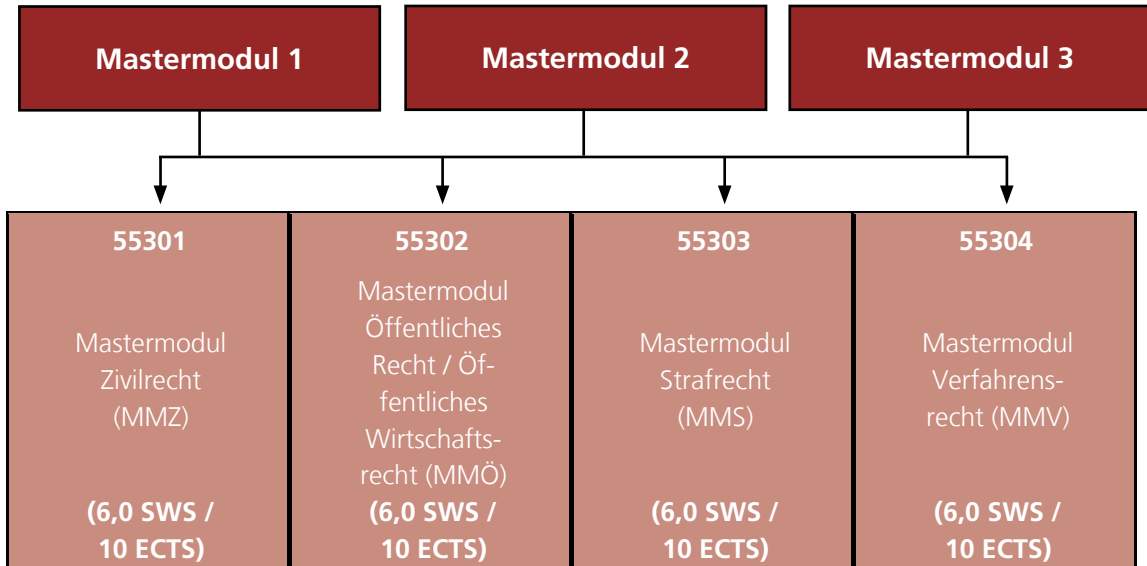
Mastermodul 1

Mastermodul 2

Mastermodul 3

55301

Mastermodul Zivilrecht (MMZ)

(6,0 SWS / 10 ECTS)

55302

Mastermodul Öffentliches Recht / Öffentliches Wirtschaftsrecht (MMÖ)

(6,0 SWS / 10 ECTS)

55303

Mastermodul Strafrecht (MMS)

(6,0 SWS / 10 ECTS)

55304

Mastermodul Verfahrensrecht (MMV)

(6,0 SWS / 10 ECTS)